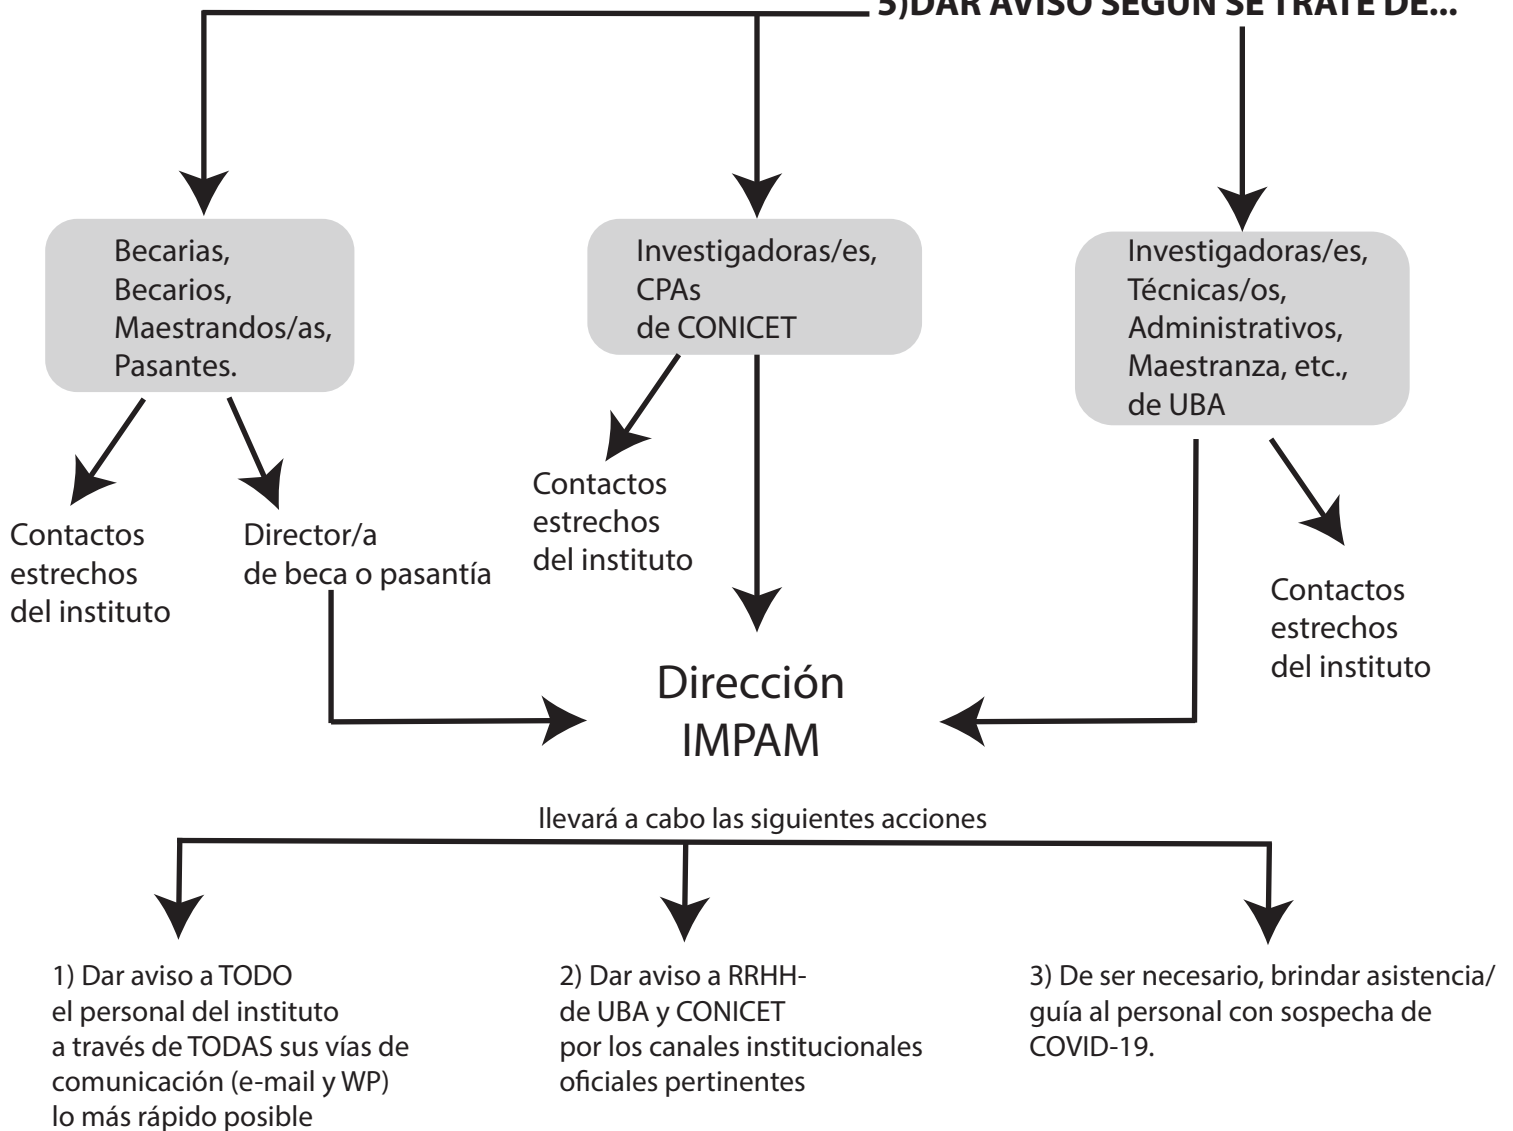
5)DAR AVISO SEGÚN SE TRATE DE...

Becarias,
Becarios,
Maestrandos/as,
Pasantes.

Investigadoras/es,
CPAs
de CONICET

Investigadoras/es,
Técnicas/os,
Administrativos,
Maestranza, etc.,
de UBA

Contactos
estrechos
del instituto

Director/a
de beca o pasantía

Contactos
estrechos
del instituto

Contactos
estrechos
del instituto

Dirección
IMPAM

llevará a cabo las siguientes acciones

1) Dar aviso a TODO el personal del instituto a través de TODAS sus vías de comunicación (e-mail y WP) lo más rápido posible

2) Dar aviso a RRHH- de UBA y CONICET por los canales institucionales oficiales pertinentes

3) De ser necesario, brindar asistencia/ guía al personal con sospecha de COVID-19.